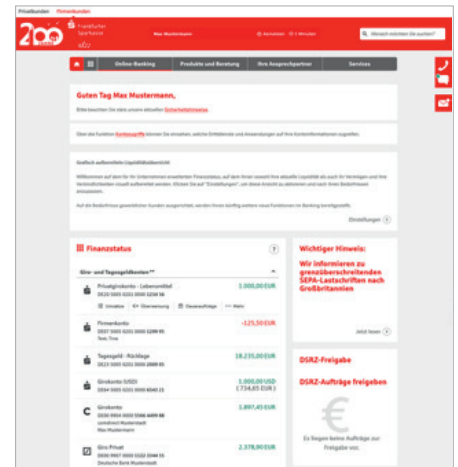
Privatkunden Firmenkunden

200 Jahre Frankfurter Sparkasse 1822

Max Mustermann

Kontakt 2 Minuten

Wonach möchten Sie suchen?

Online-Banking Produkte und Beratung Ihre Ansprechpartner Services

Guten Tag Max Mustermann,

Bitte beachten Sie stets unsere aktuellen Sicherheitshinweise.

Über die Funktion Kontozugriffe können Sie einsehen, welche Drittdienste und Anwendungen auf Ihre Kontoinformationen zugreifen.

Grafisch aufbereitete Liquiditätsübersicht

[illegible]

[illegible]

Einstellungen

Finanzstatus

Giro- und Tagesgeldkonten

Privatgirokonto - Lebensmittel
DE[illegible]
1.000,00 EUR

Umsätze Überweisung Daueraufträge Mehr

Firmenkonto
DE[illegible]
-125,50 EUR

Tagesgeld - Rücklage
DE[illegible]
18.235,00 EUR

Girokonto (USD)
DE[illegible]
1.000,00 USD
(.734,65 EUR)

Girokonto
DE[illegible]
comdirect Musterstadt
Max Mustermann
1.897,43 EUR

Giro Privat
DE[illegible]
Deutsche Bank Musterstadt
2.378,90 EUR

Wichtiger Hinweis:

Wir informieren zu grenzüberschreitenden SEPA-Lastschriften nach Großbritannien

Jetzt lesen

DSRZ-Freigabe

DSRZ-Aufträge freigeben

Es liegen keine Aufträge zur Freigabe vor.